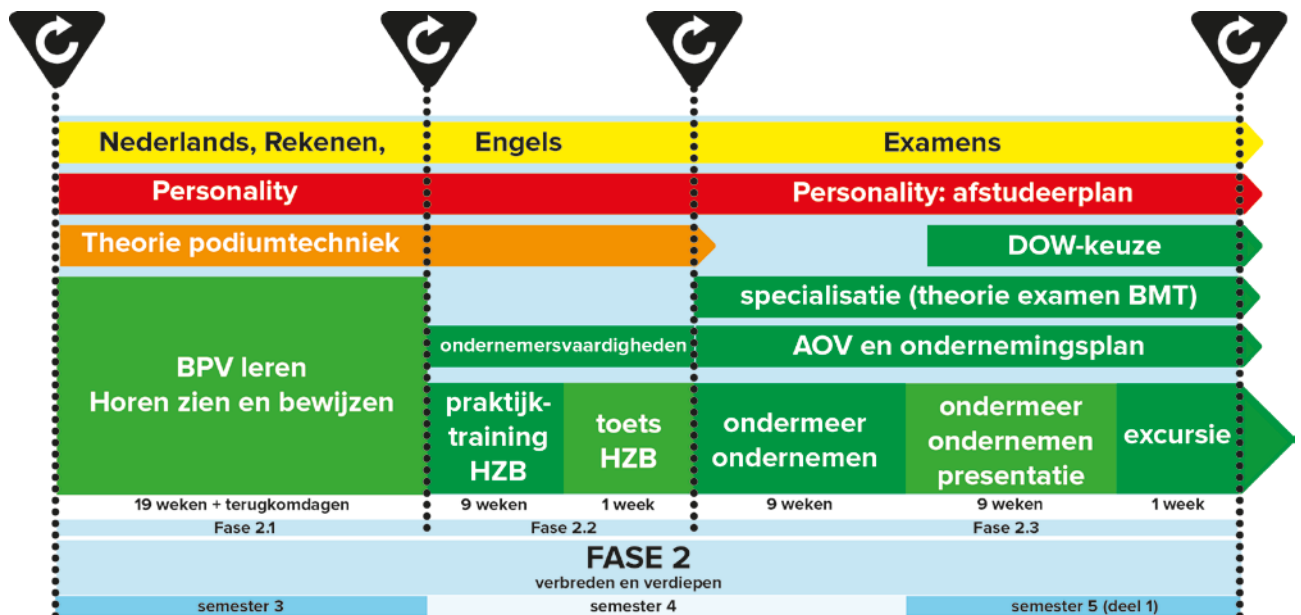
Nederlands, Rekenen, Engels Examens

Personality

Personality: afstudeerplan

Theorie podiumtechniek

DOW-keuze

specialisatie (theorie examen BMT)

ondernemersvaardigheden

AOV en ondernemingsplan

BPV leren
Horen zien en bewijzen

praktijktraining HZB

toets HZB

ondermeer ondernemen

ondermeer ondernemen presentatie

excursie

19 weken + terugkomdagen

9 weken

1 week

9 weken

9 weken

1 week

Fase 2.1

Fase 2.2

Fase 2.3

FASE 2
verbreden en verdiepen

semester 3

semester 4

semester 5 (deel 1)